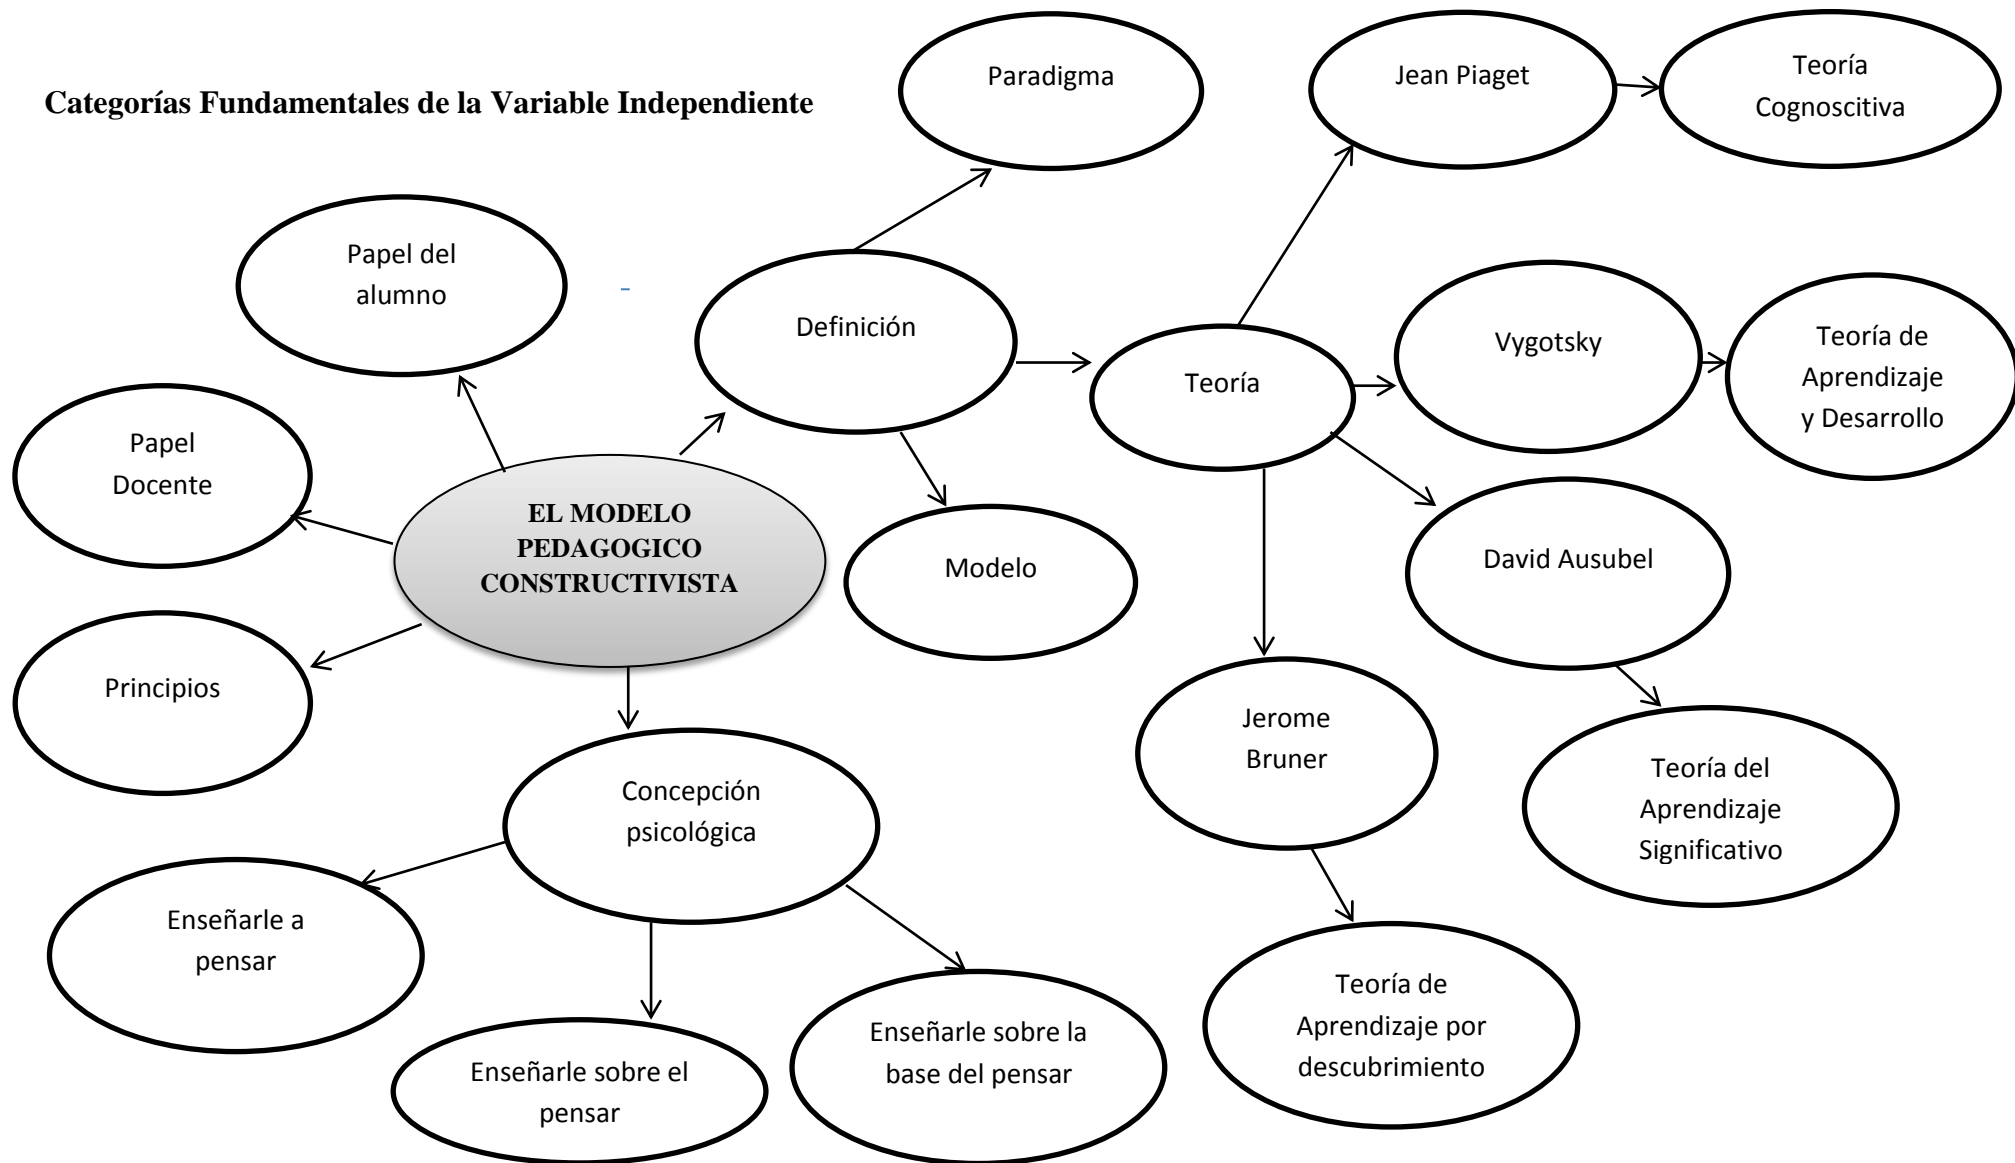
Categorías Fundamentales de la Variable Independiente

EL MODELO PEDAGOGICO CONSTRUCTIVISTA

Papel del alumno

Papel Docente

Principios

Definición

Paradigma

Modelo

Teoría

Jean Piaget

Teoría Cognoscitiva

Vygotsky

Teoría de Aprendizaje y Desarrollo

David Ausubel

Teoría del Aprendizaje Significativo

Jerome Bruner

Teoría de Aprendizaje por descubrimiento

Concepción psicológica

Enseñarle a pensar

Enseñarle sobre el pensar

Enseñarle sobre la base del pensar